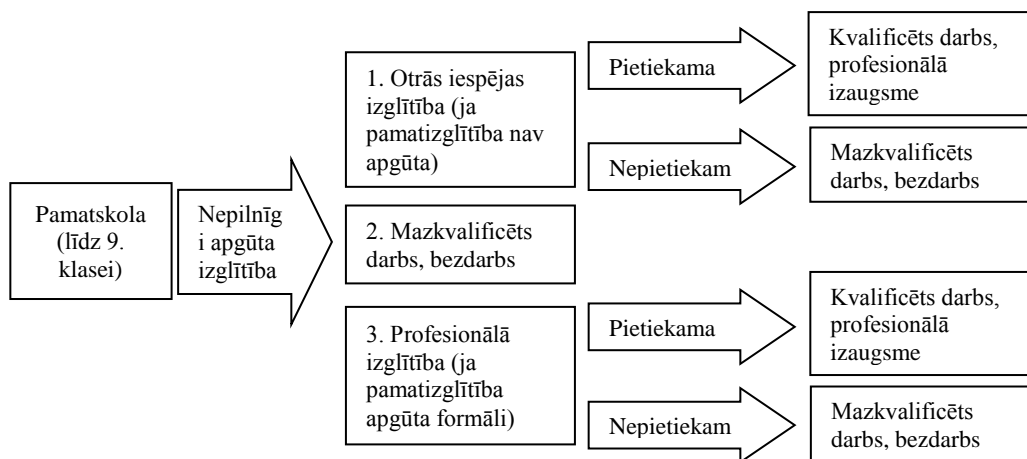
Pamatskola (līdz 9. klasei)

Nepilnīg i apgūta izglītība

1. Otrās iespējas izglītība (ja pamatizglītība nav apgūta)

Pietiekama

Kvalificēts darbs, profesionālā izaugsme

Nepietiekam

Mazkvalificēts darbs, bezdarbs

2. Mazkvalificēts darbs, bezdarbs

3. Profesionālā izglītība (ja pamatizglītība apgūta formāli)

Pietiekama

Kvalificēts darbs, profesionālā izaugsme

Nepietiekam

Mazkvalificēts darbs, bezdarbs